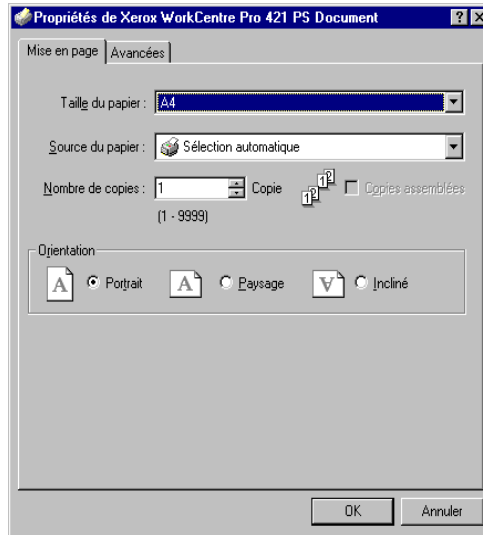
Propriétés de Xerox WorkCentre Pro 421 PS Document

?

Mise en page | Avancées

Taille du papier : A4

Source du papier : Sélection automatique

Nombre de copies : 1 Copie

(1 - 9999)

Copies assemblées

Orientation

A Portrait

A Paysage

A Incliné

OK

Annuler